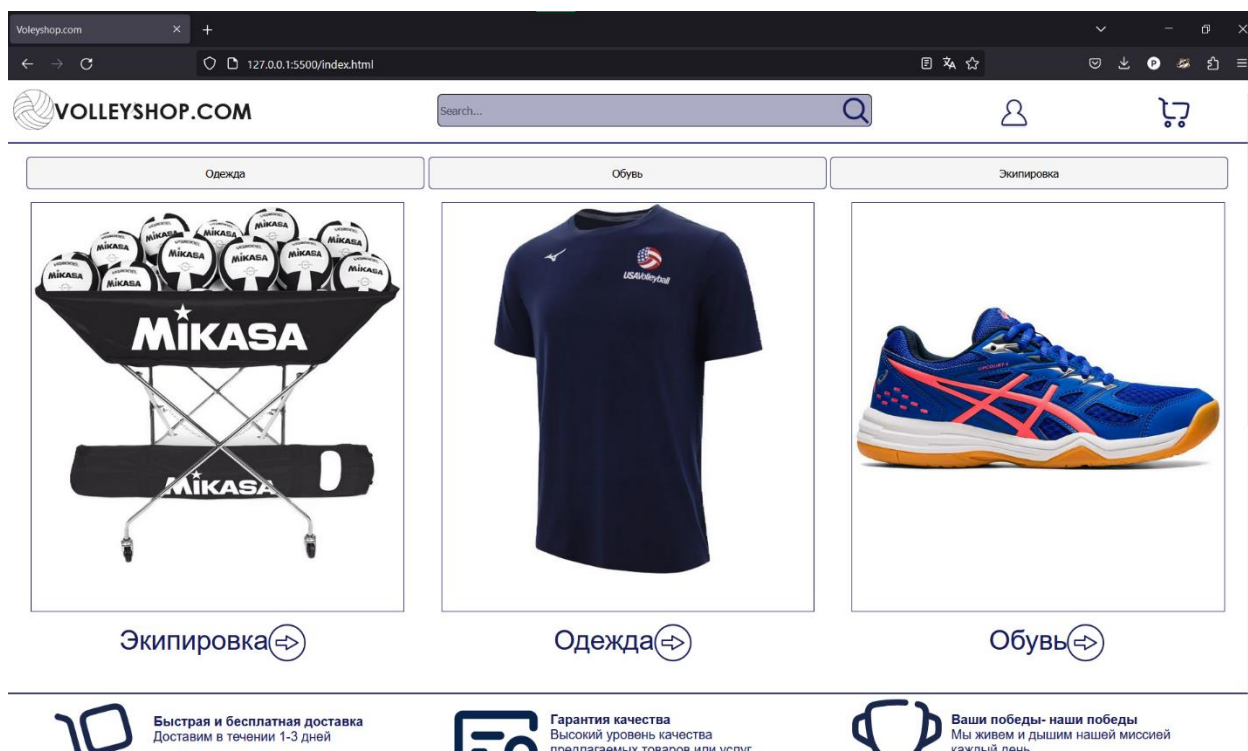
Voleyshop.com

127.0.0.1:5500/index.html

VOLLEYSHOP.COM

Search...

Одежда

Обувь

Экипировка

MIKASA

MIKASA

MIKASA

USAVolleyball

Экипировка

Одежда

Обувь

Быстрая и бесплатная доставка
Доставим в течении 1-3 дней

Гарантия качества
Высокий уровень качества предлагаемых товаров или услуг

Ваши победы- наши победы
Мы живем и дышим нашей миссией каждый день